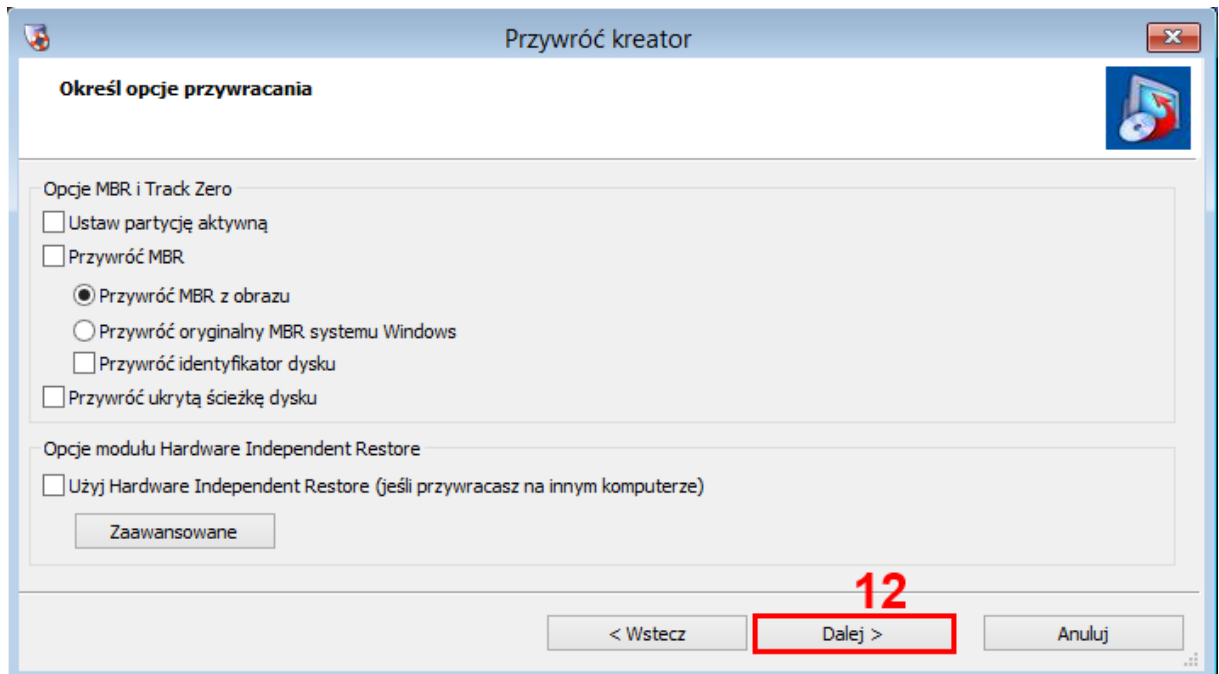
Przywróć kreator

Określ opcje przywracania

Opcje MBR i Track Zero

Ustaw partycję aktywną

Przywróć MBR

Przywróć MBR z obrazu

Przywróć oryginalny MBR systemu Windows

Przywróć identyfikator dysku

Przywróć ukrytą ścieżkę dysku

Opcje modułu Hardware Independent Restore

Użyj Hardware Independent Restore (jeśli przywracasz na innym komputerze)

Zaawansowane

12

< Wstecz

Dalej >

Anuluj